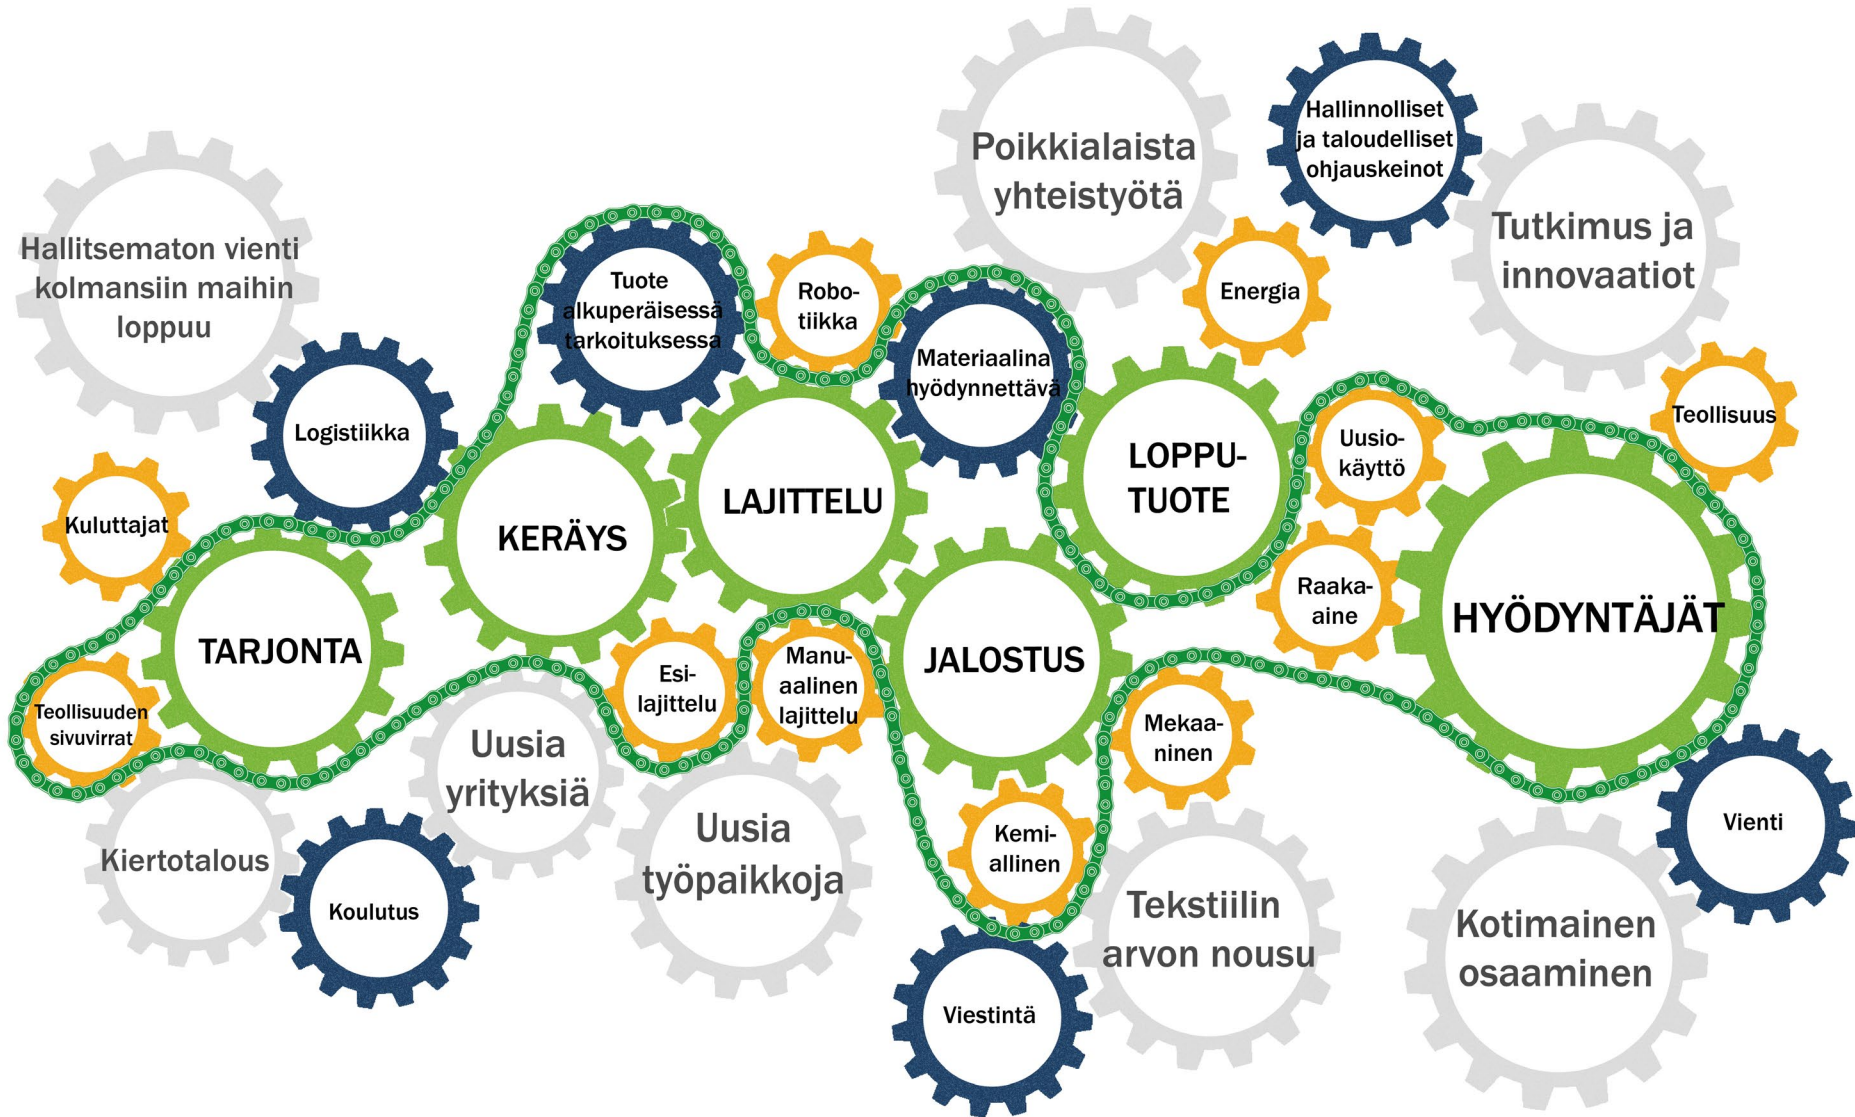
Poikkialaista yhteistyötä

Hallinnolliset ja taloudelliset ohjauskeinot

Tutkimus ja innovaatiot

Hallitsematon vienti kolmansiin maihin loppuu

Tuote alkuperäisessä tarkoituksessa

Robotiikka

Energia

Materiaalina hyödynnettävä

Logistiikka

LOPPUTUOTE

Uusiokäyttö

Teollisuus

Kuluttajat

KERÄYS

LAJITTELU

Raaka-aine

HYÖDYNTÄJÄT

TARJONTA

JALOSTUS

Esilajittelu

Manuaalinen lajittelu

Teollisuuden sivuvirrat

Uusia yrityksiä

Mekaaninen

Uusia työpaikkoja

Kiertotalous

Vienti

Kemiallinen

Koulutus

Tekstiilin arvon nousu

Kotimainen osaaminen

Viestintä